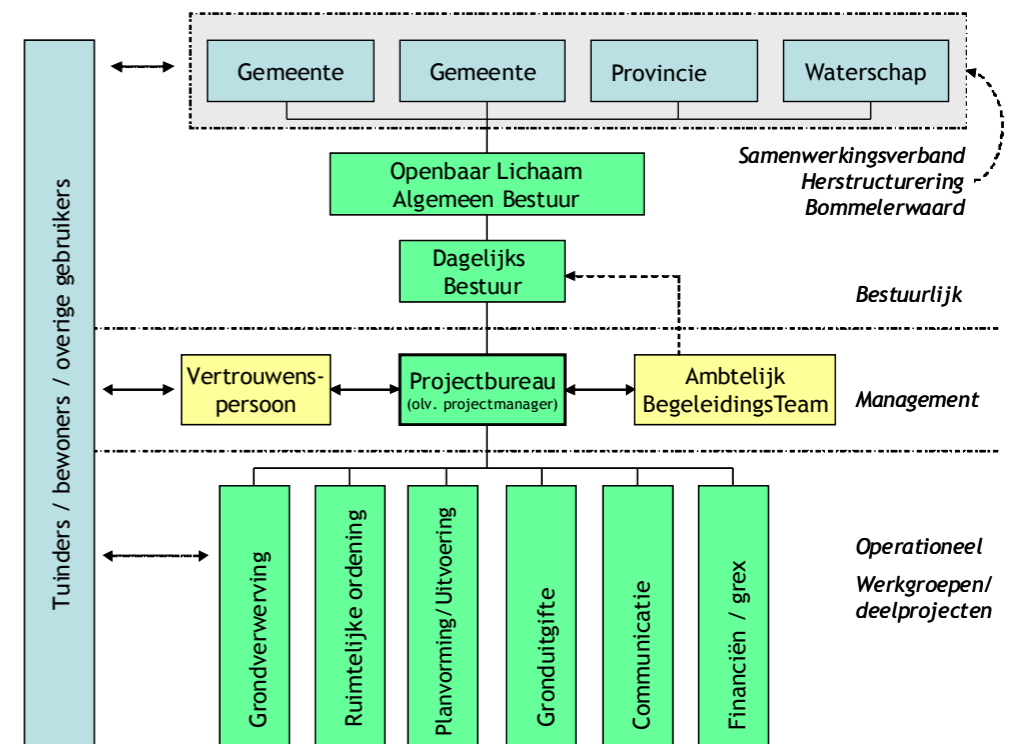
Tuinders / bewoners / overige gebruikers

Gemeente

Gemeente

Provincie

Waterschap

Samenwerkingsverband Herstructurering Bommelerwaard

Openbaar Lichaam Algemeen Bestuur

Dagelijks Bestuur

Bestuurlijk

Vertrouwens-persoon

Projectbureau (olv. projectmanager)

Ambtelijk BegeleidingsTeam

Management

Grondverwerving

Ruimtelijke ordening

Planvorming/Uitvoering

Gronduitgifte

Communicatie

Financiën / grex

Operationeel

Werkgroepen/ deelprojecten